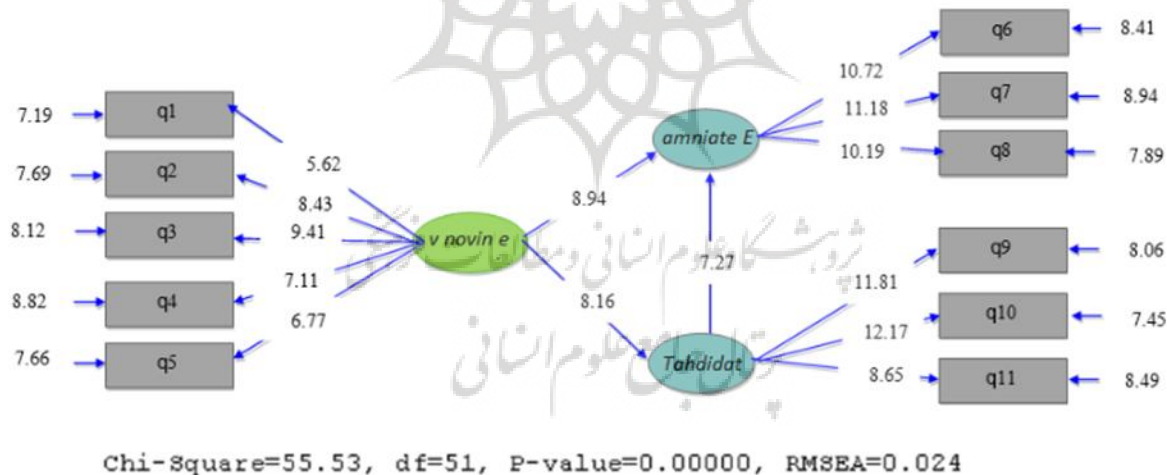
7.19 q1
7.69 q2
8.12 q3
8.82 q4
7.66 q5

5.62
8.43
9.41
7.11
6.77

v novin e

8.94
8.16
7.27

amniate E

Tahdidat

10.72
11.18
10.19

q6 8.41
q7 8.94
q8 7.89

11.81
12.17
8.65

q9 8.06
q10 7.45
q11 8.49

پژوهشگاه علوم انسانی و مطالعات فرهنگی
پرتال جامع علوم انسانی

Chi-Square=55.53, df=51, P-value=0.00000, RMSEA=0.024